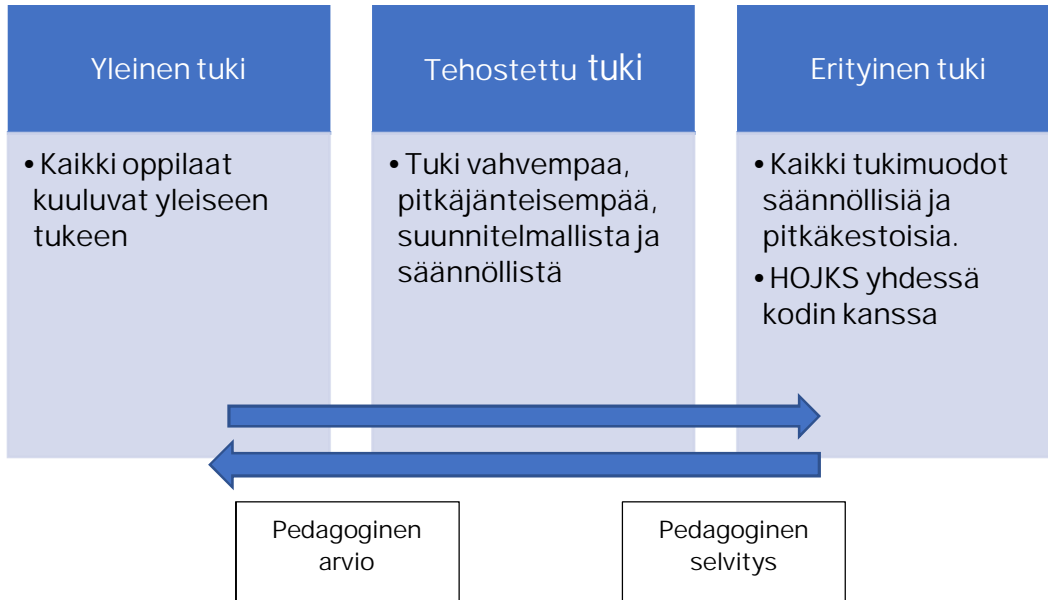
Yleinen tuki

Tehostettu tuki

Erityinen tuki

• Kaikki oppilaat kuuluvat yleiseen tukeen

• Tuki vahvempaa, pitkäjänteisempää, suunnitelmallista ja säännöllistä

• Kaikki tukimuodot säännöllisiä ja pitkäkestoisia.
• HOJKS yhdessä kodin kanssa

Pedagoginen arvio

Pedagoginen selvitys